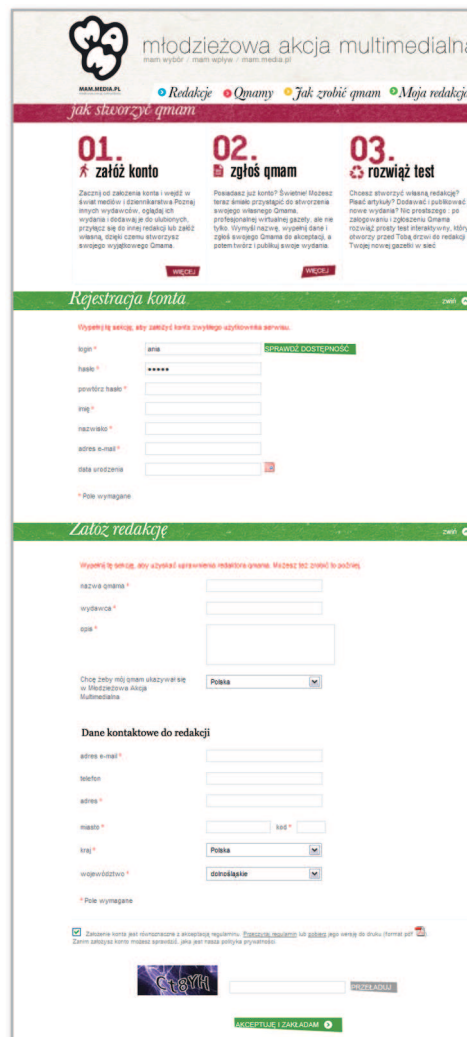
MAM.MEDIA.PL

młodzieżowa akcja multimedialna
mam wybór / mam wpływ / mam.media.pl

Redakcje Qmamy Jak zrobić qmam Moja redakcja

jak stworzyć qmam

01. załóż konto

Zacznij od założenia konta i wejdź w świat mediów i dziennikarstwa Poznaj innych wydawców, oglądaj ich wydania i dodawaj je do ulubionych, przyłącz się do innej redakcji lub załóż własną, dzięki czemu stworzysz swojego wyjątkowego Qmama.

WIĘCEJ

02. zgłoś qmam

Posiadasz już konto? Świetnie! Możesz teraz śmiało przystąpić do stworzenia swojego własnego Qmama, profesjonalnej wirtualnej gazety, ale nie tylko. Wymyśl nazwę, wypełnij dane i zgłoś swojego Qmama do akceptacji, a potem twórz i publikuj swoje wydania.

WIĘCEJ

03. rozwiąż test

Chcesz stworzyć własną redakcję? Pisać artykuły? Dodawać i publikować nowe wydania? Nic prostszego - po zalogowaniu i zgłoszeniu Qmama rozwiąż prosty test interaktywny, który otworzy przed Tobą drzwi do redakcji Twojej nowej gazetki w sieci

Rejestracja konta

zwiń

Wypełnij tę sekcję, aby założyć konto zwykłego użytkownika serwisu.

login * ania SPRAWDŹ DOSTĘPNOŚĆ
hasło * •••••
powtórz hasło *
imię *
nazwisko *
adres e-mail *
data urodzenia

* Pole wymagane

Załóż redakcję

zwiń

Wypełnij tę sekcję, aby uzyskać uprawnienia redaktora qmama. Możesz też zrobić to później.

nazwa qmama *
wydawca *
opis *

Chcę żeby mój qmam ukazywał się w Młodzieżowa Akcja Multimedialna Polska

Dane kontaktowe do redakcji

adres e-mail *
telefon
adres *
miasto * kod *
kraj * Polska
województwo * dolnośląskie

* Pole wymagane

Założenie konta jest równoznaczne z akceptacją regulaminu. Przeczytaj regulamin lub pobierz jego wersję do druku (format pdf). Zanim założysz konto możesz sprawdzić, jaka jest nasza polityka prywatności.

Ct8YH

PRZEŁADUJ

AKCEPTUJĘ I ZAKŁADAM